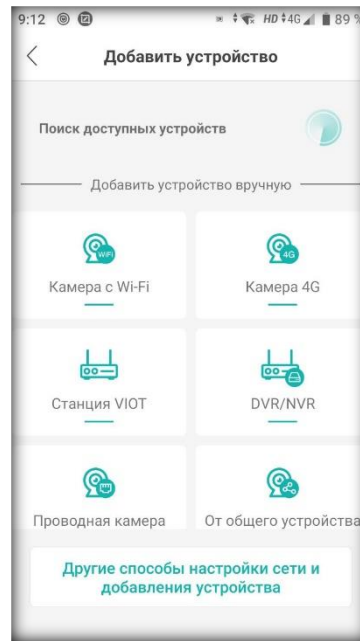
9:12 HD 4G 89%

Добавить устройство

Поиск доступных устройств

Добавить устройство вручную

WiFi
Камера с Wi-Fi

4G
Камера 4G

Станция VIOT

DVR/NVR

Проводная камера

От общего устройства

Другие способы настройки сети и добавления устройства